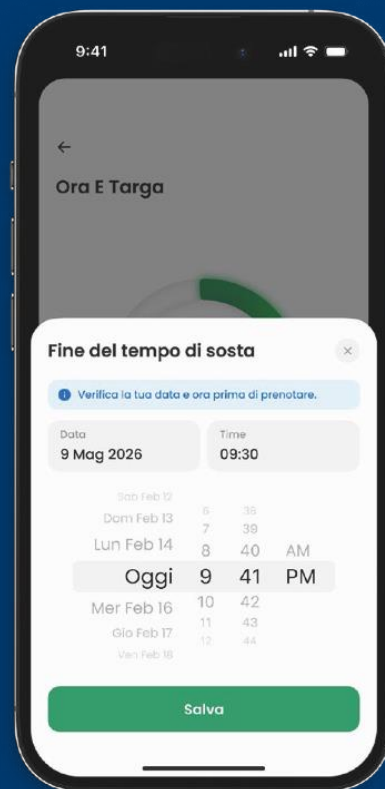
9:41

←

Ora E Targa

Fine del tempo di sosta

×

Verifica la tua data e ora prima di prenotare.

Data
9 Mag 2026

Time
09:30

| | | | |
|---|---|---|---|
| Sab Feb 12 | 6 | 38 | |
| Dom Feb 13 | 7 | 39 | |
| Lun Feb 14 | 8 | 40 | AM |
| Oggi | 9 | 41 | PM |
| Mer Feb 16 | 10 | 42 | |
| Gio Feb 17 | 11 | 43 | |
| Ven Feb 18 | 12 | 44 | |

Salva